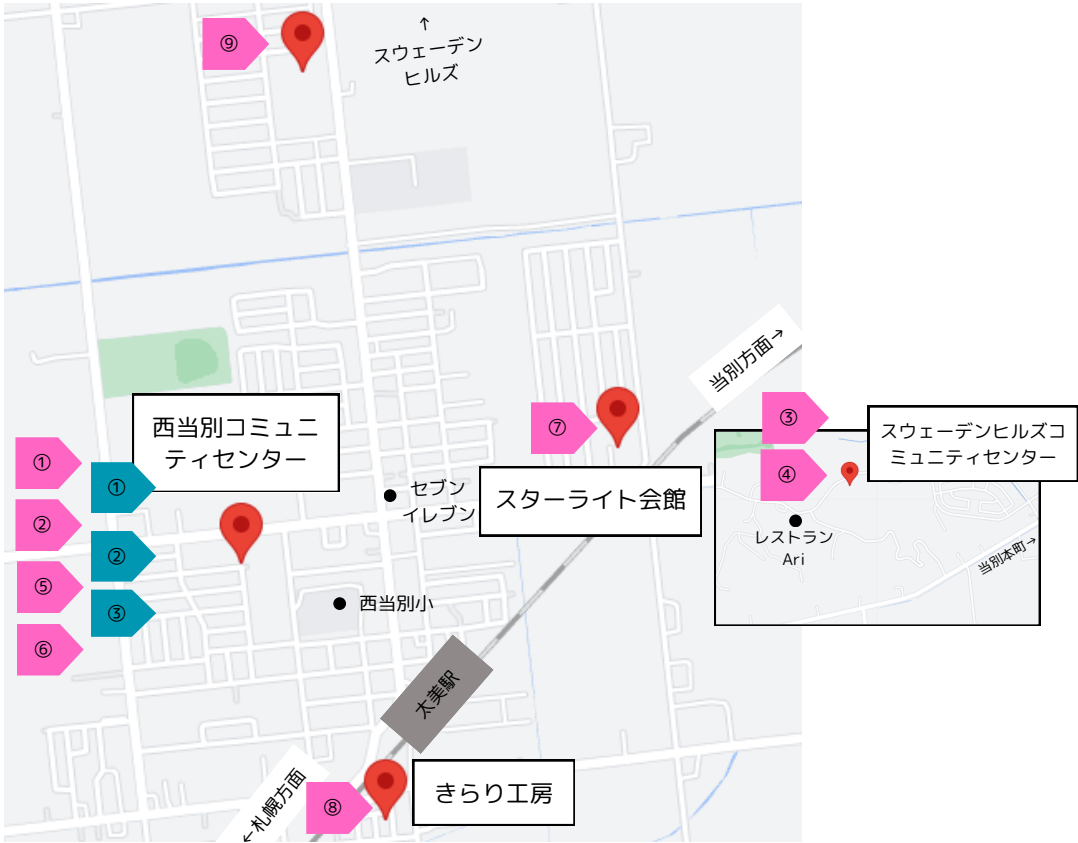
⑨

↑
スウェーデン
ヒルズ

当別方面→

③

スウェーデンヒルズコミュニティセンター

④

レストラン
Ari

当別本町→

西当別コミュニティセンター

①

①

②

②

⑤

③

⑥

● セブンイレブン

スターライト会館

⑦

● 西当別小

太美駅

←札幌方面

⑧

きらり工房